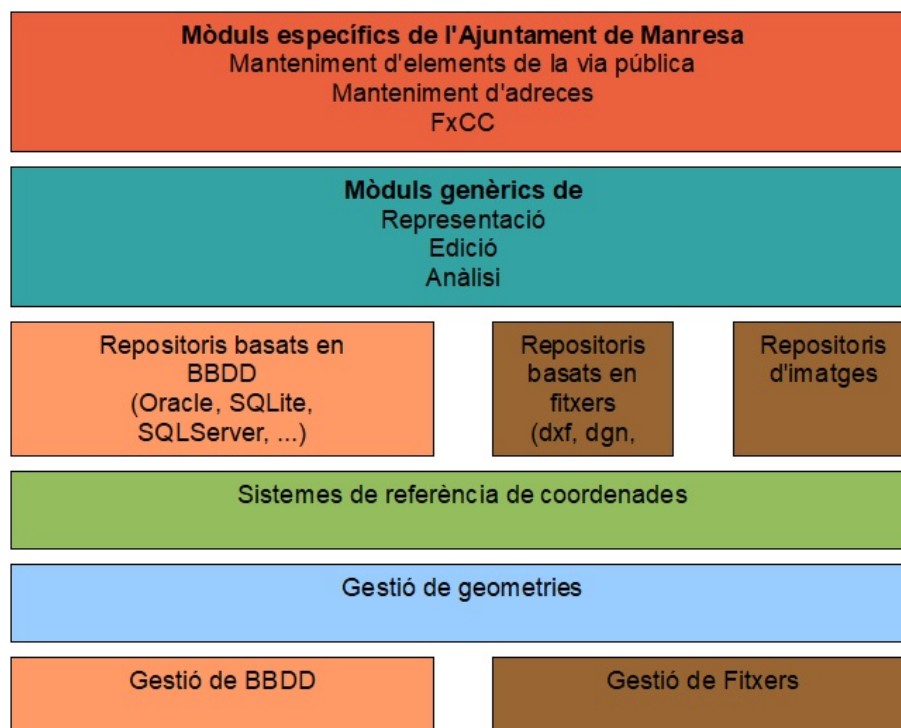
**Mòduls específics de l'Ajuntament de Manresa**
Manteniment d'elements de la via pública
Manteniment d'adreces
FxCC

**Mòduls genèrics de**
Representació
Edició
Anàlisi

Repositoris basats en BBDD (Oracle, SQLite, SQLServer, ...)

Repositoris basats en fitxers (dxf, dgn,

Repositoris d'imatges

Sistemes de referència de coordenades

Gestió de geometries

Gestió de BBDD

Gestió de Fitxers